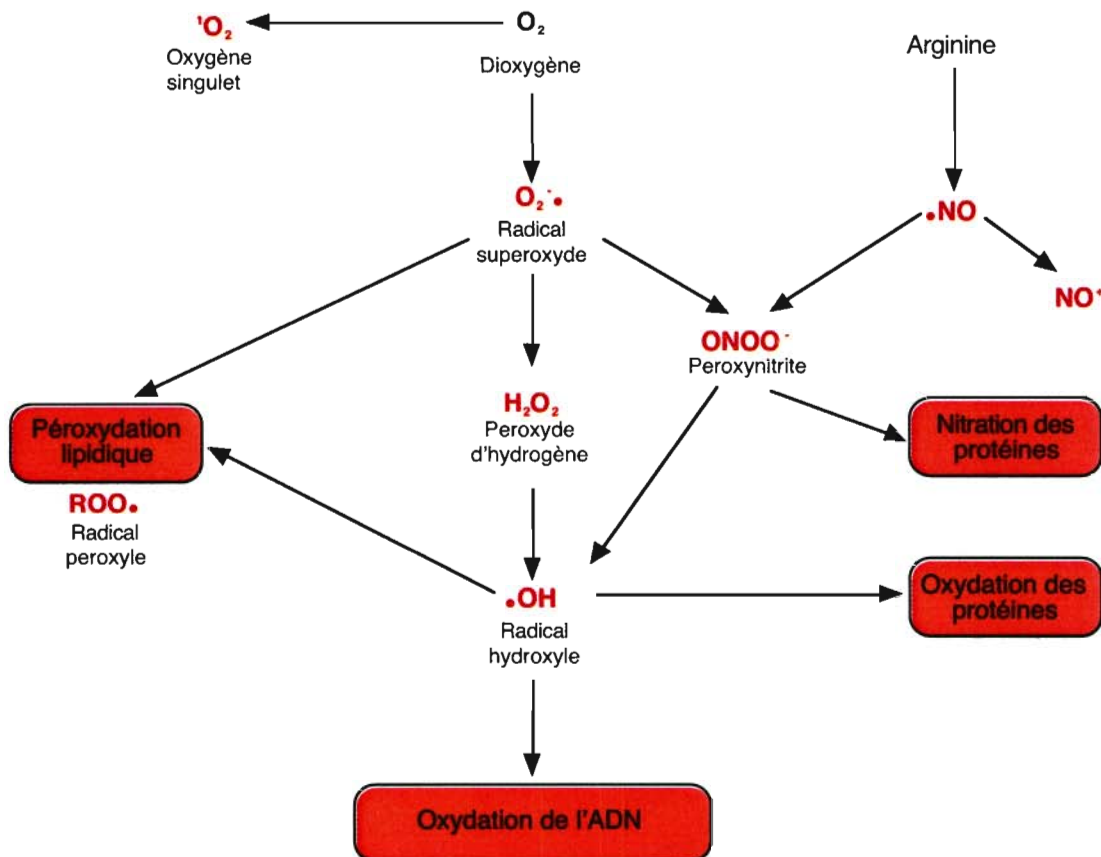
$^1O_2$
Oxygène singulet

$O_2$
Dioxygène

Arginine

$O_2^{-}\bullet$
Radical superoxyde

$\bullet NO$

$NO^+$

$ONOO^-$
Peroxynitrite

Péroxydation lipidique

$ROO\bullet$
Radical peroxyle

$H_2O_2$
Peroxyde d'hydrogène

Nitration des protéines

$\bullet OH$
Radical hydroxyle

Oxydation des protéines

Oxydation de l'ADN